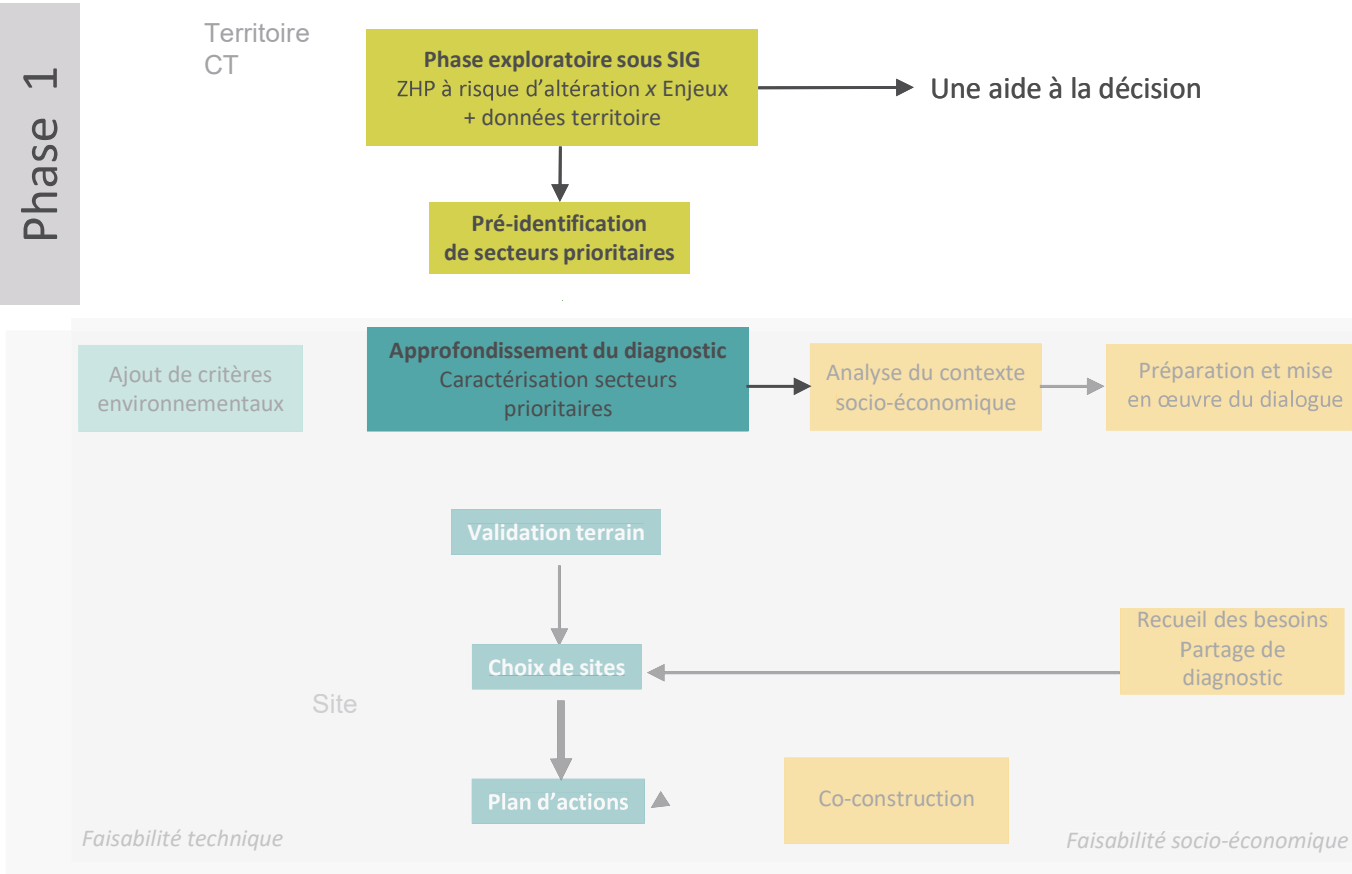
Phase 1

Territoire
CT

**Phase exploratoire sous SIG**
ZHP à risque d'altération *x* Enjeux
+ données territoire

Une aide à la décision

**Pré-identification de secteurs prioritaires**

Ajout de critères environnementaux

**Approfondissement du diagnostic**
Caractérisation secteurs prioritaires

Analyse du contexte socio-économique

Préparation et mise en œuvre du dialogue

**Validation terrain**

**Choix de sites**

Recueil des besoins
Partage de diagnostic

Site

**Plan d'actions**

Co-construction

*Faisabilité technique*

*Faisabilité socio-économique*